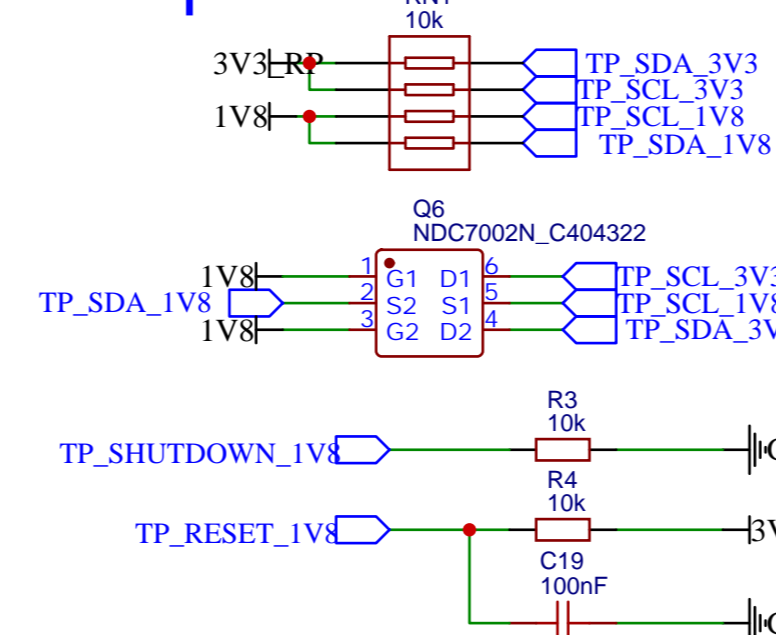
RN1
10k
3V3_RP
TP_SDA_3V3
TP_SCL_3V3
1V8
TP_SCL_1V8
TP_SDA_1V8

Q6
NDC7002N_C404322
1V8
1 G1
D1 6
TP_SCL_3V3
TP_SDA_1V8
2 S2
S1 5
TP_SCL_1V8
1V8
3 G2
D2 4
TP_SDA_3V

R3
10k
TP_SHUTDOWN_1V8
R4
10k
TP_RESET_1V8
3V
C19
100nF